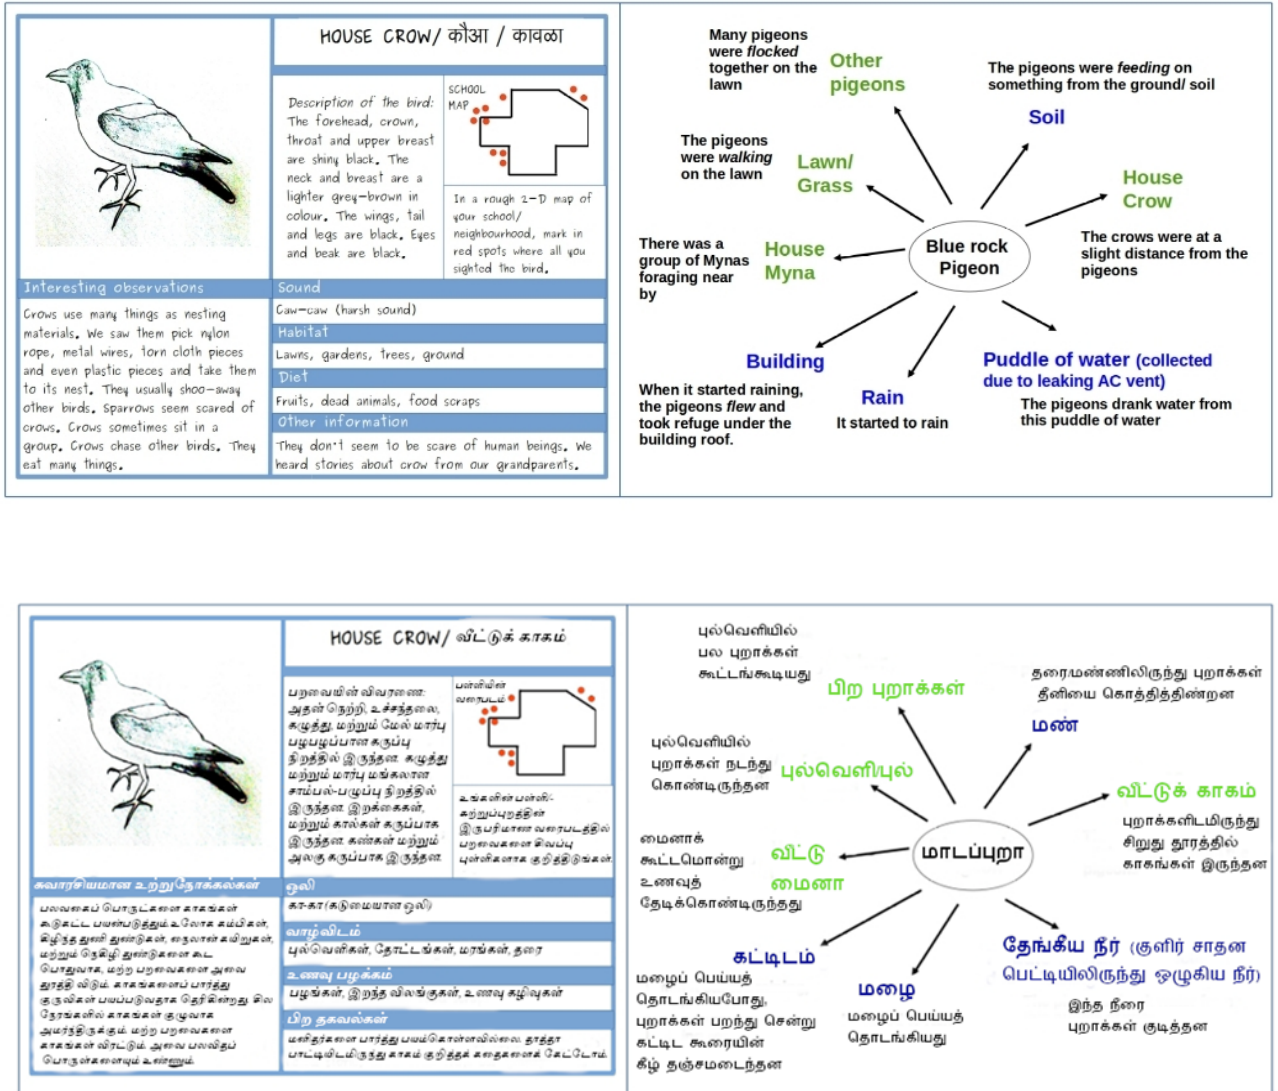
HOUSE CROW/ कौआ / कावळा

Description of the bird: The forehead, crown, throat and upper breast are shiny black. The neck and breast are a lighter grey-brown in colour. The wings, tail and legs are black. Eyes and beak are black.

SCHOOL MAP

In a rough 2-D map of your school/ neighbourhood, mark in red spots where all you sighted the bird.

Interesting observations

Crows use many things as nesting materials. We saw them pick nylon rope, metal wires, torn cloth pieces and even plastic pieces and take them to its nest. They usually shoo-away other birds. Sparrows seem scared of crows. Crows sometimes sit in a group. Crows chase other birds. They eat many things.

Sound
Caw-caw (harsh sound)

Habitat
Lawns, gardens, trees, ground

Diet
Fruits, dead animals, food scraps

Other information
They don't seem to be scare of human beings. We heard stories about crow from our grandparents.

Many pigeons were flocked together on the lawn

Other pigeons

The pigeons were feeding on something from the ground/ soil

Soil

The pigeons were walking on the lawn

Lawn/ Grass

House Crow

There was a group of Mynas foraging near by

House Myna

Blue rock Pigeon

The crows were at a slight distance from the pigeons

Building

When it started raining, the pigeons flew and took refuge under the building roof.

Rain

It started to rain

Puddle of water (collected due to leaking AC vent)

The pigeons drank water from this puddle of water

HOUSE CROW/ வீட்டுக் காகம்

பறவையின் விவரணை: அதன் நெற்றி, உச்சந்தலை, கழுத்து, மற்றும் மேல் மார்பு பளபளப்பான கருப்பு நிறத்தில் இருந்தன. கழுத்து மற்றும் மார்பு மங்கலான சாம்பல்-பழுப்பு நிறத்தில் இருந்தன. இறக்கைகள், மற்றும் கால்கள் கருப்பாக இருந்தன. கண்கள் மற்றும் அலகு கருப்பாக இருந்தன.

பள்ளியின் வரைபடம்

உங்களின் பள்ளி/ சுற்றுப்புறத்தின் இருபரிமாண வரைபடத்தில் பறவைகளை கிவப்பு புள்ளிகளால் குறித்திடுங்கள்.

சுவாரசியமான உற்றுநோக்கல்கள்

பலவகைப் பொருட்களை காகங்கள் கூடுகட்ட பயன்படுத்தும்.உலோக கம்பிகள், கிழிந்த துணி துண்டுகள், நைலான் கயிறுகள், மற்றும் நெகிழி துண்டுகளை கூட பொதுவாக, மற்ற பறவைகளை அவை துரத்தி விடும். காகங்களைப் பார்த்து குருவிகள் பயப்படுவதாக தெரிகிறது. சில நேரங்களில் காகங்கள் குழுவாக அமர்ந்திருக்கும். மற்ற பறவைகளை காகங்கள் விரட்டும். அவை பலவிதப் பொருட்களையும் உண்ணும்.

ஒலி
கா-கா (கடுமையான ஒலி)

வாழ்விடம்
புல்வெளிகள், தோட்டங்கள், மரங்கள், தரை

உணவு பழக்கம்
பழங்கள், இறந்த விலங்குகள், உணவு கழிவுகள்

பிற தகவல்கள்
மனிதர்களை பார்த்து பயம்கொள்ளவில்லை. தாத்தா பாட்டியிடமிருந்து காகம் குறித்த கதைகளை கேட்டோம்.

புல்வெளியில் பல புறாக்கள் கூட்டங்கூடியது

பிற புறாக்கள்

தரைமண்ணிலிருந்து புறாக்கள் தீனியை கொத்தித்தின்றன

மண்

புல்வெளியில் புறாக்கள் நடந்து கொண்டிருந்தன

புல்வெளி/புல்

வீட்டுக் காகம்

மைனாக் கூட்டமொன்று உணவுத் தேடிக்கொண்டிருந்தது

வீட்டு மைனா

மாடப்புறா

புறாக்களிடமிருந்து சிறுது தூரத்தில் காகங்கள் இருந்தன

கட்டிடம்

மழைப் பெய்யத் தொடங்கியபோது, புறாக்கள் பறந்து சென்று கட்டிட கூரையின் கீழ் தஞ்சமடைந்தன

மழை

மழைப் பெய்யத் தொடங்கியது

தேங்கிய நீர் (குளிர் சாதன பெட்டியிலிருந்து ஒழுகிய நீர்)

இந்த நீரை புறாக்கள் குடித்தன